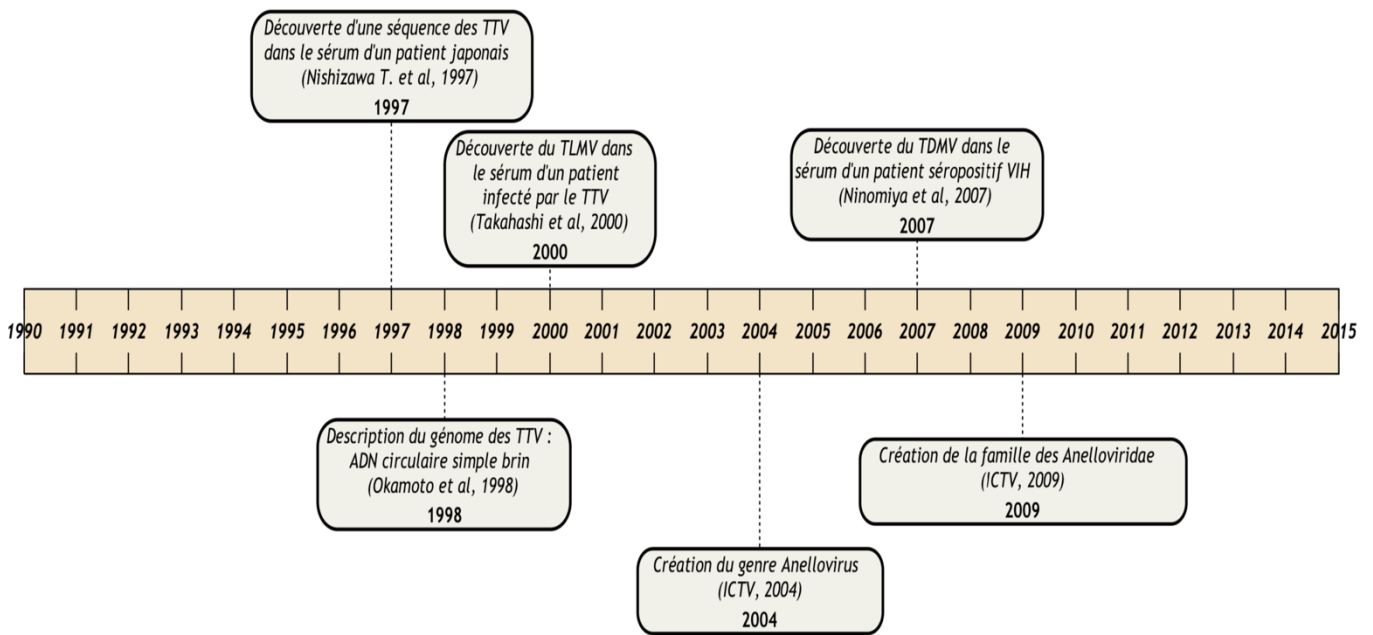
Découverte d'une séquence des TTV dans le sérum d'un patient japonais (Nishizawa T. et al, 1997)
1997

Découverte du TLMV dans le sérum d'un patient infecté par le TTV (Takahashi et al, 2000)
2000

Découverte du TDMV dans le sérum d'un patient séropositif VIH (Ninomiya et al, 2007)
2007

1990 1991 1992 1993 1994 1995 1996 1997 1998 1999 2000 2001 2002 2003 2004 2005 2006 2007 2008 2009 2010 2011 2012 2013 2014 2015

Description du génome des TTV : ADN circulaire simple brin (Okamoto et al, 1998)
1998

Création de la famille des Anelloviridae (ICTV, 2009)
2009

Création du genre Anellovirus (ICTV, 2004)
2004